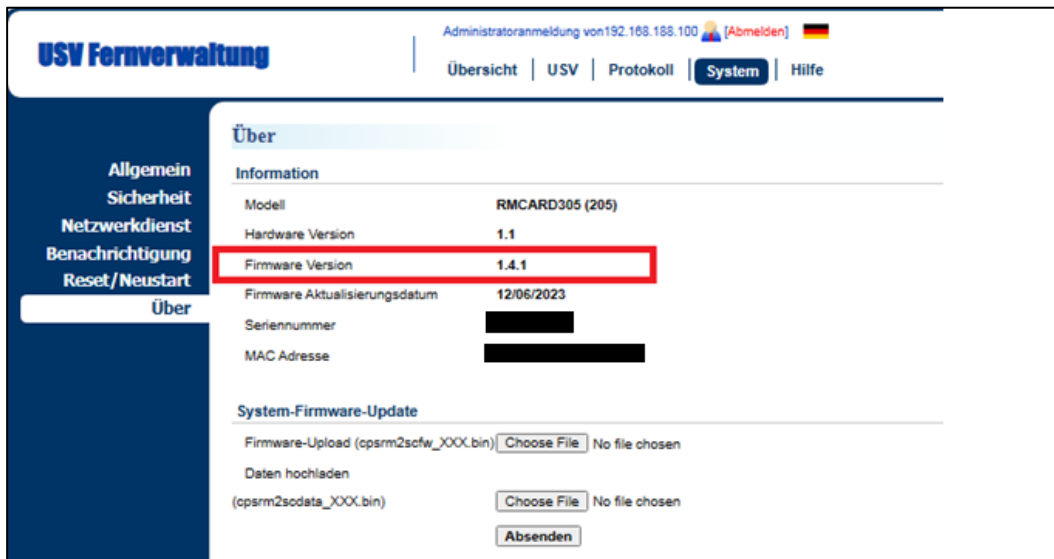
USV Fernverwaltung

Administratoranmeldung von192.168.188.100 [Abmelden]

Übersicht | USV | Protokoll | System | Hilfe

Allgemein
Sicherheit
Netzwerkdienst
Benachrichtigung
Reset/Neustart
Über

Über

Information

| | |
|---|---|
| Modell | RMCARD305 (205) |
| Hardware Version | 1.1 |
| Firmware Version | 1.4.1 |
| Firmware Aktualisierungsdatum | 12/06/2023 |
| Seriennummer | |
| MAC Adresse | |

System-Firmware-Update

Firmware-Upload (cpsrm2scfw_XXX.bin) Choose File No file chosen

Daten hochladen (cpsrm2scdata_XXX.bin) Choose File No file chosen

Absenden